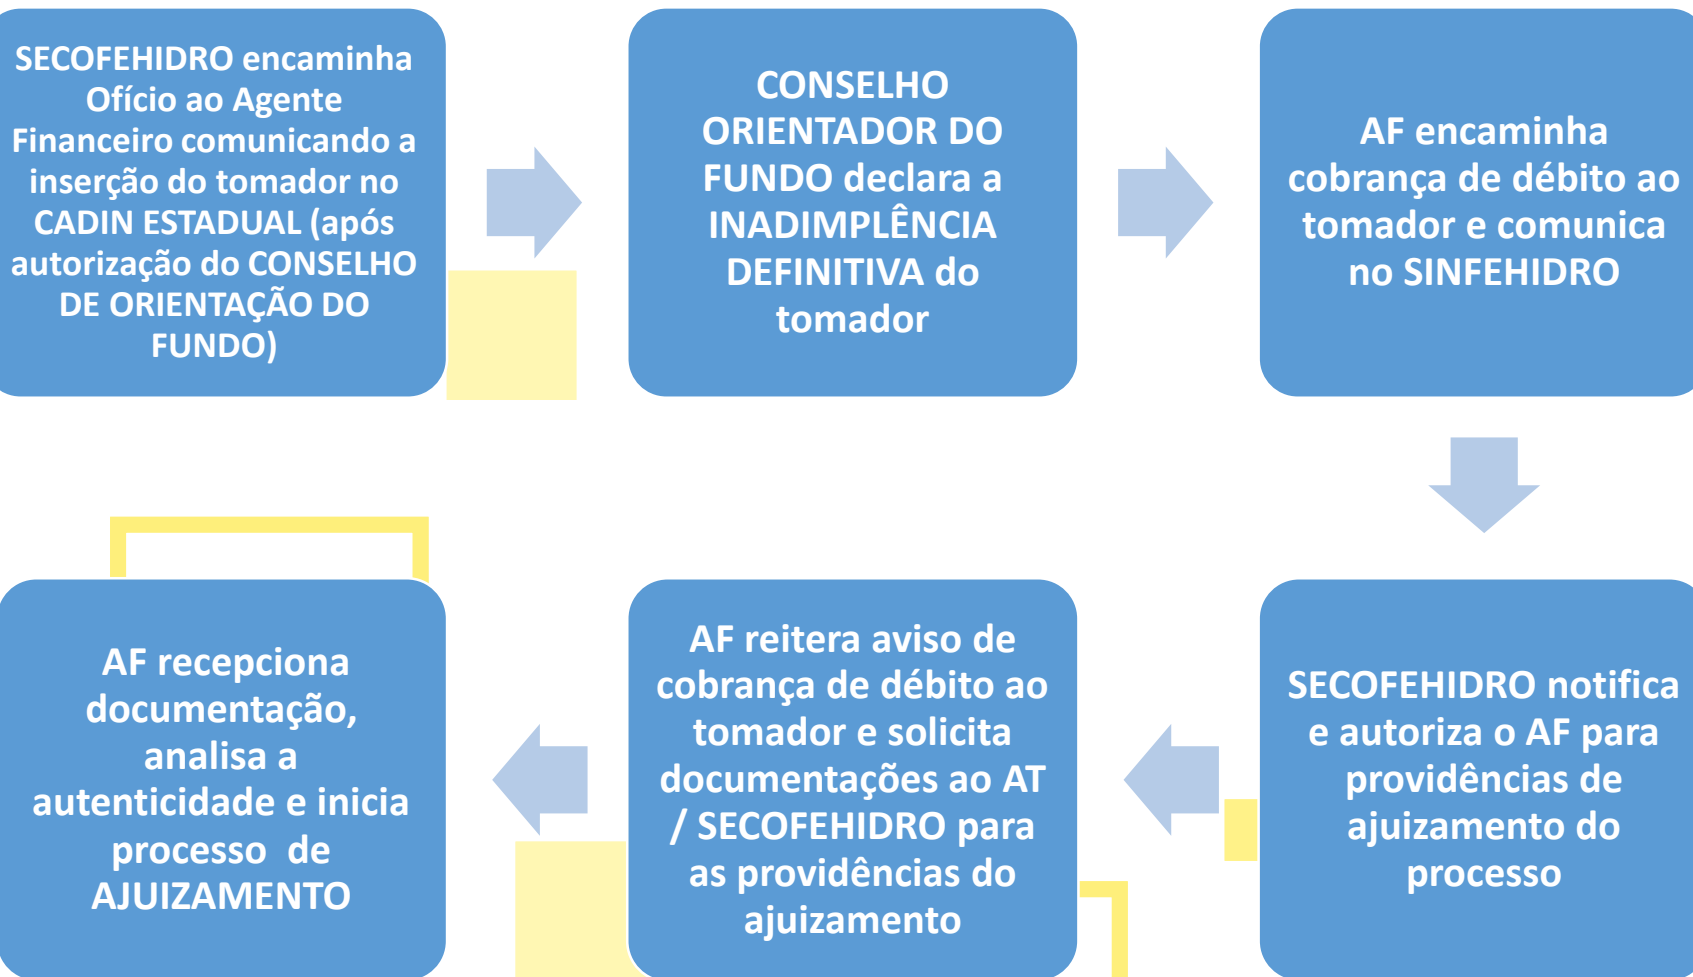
SECOFEHIDRO encaminha Ofício ao Agente Financeiro comunicando a inserção do tomador no CADIN ESTADUAL (após autorização do CONSELHO DE ORIENTAÇÃO DO FUNDO)

CONSELHO ORIENTADOR DO FUNDO declara a INADIMPLÊNCIA DEFINITIVA do tomador

AF encaminha cobrança de débito ao tomador e comunica no SINFEHIDRO

SECOFEHIDRO notifica e autoriza o AF para providências de ajuizamento do processo

AF reitera aviso de cobrança de débito ao tomador e solicita documentações ao AT / SECOFEHIDRO para as providências do ajuizamento

AF recepciona documentação, analisa a autenticidade e inicia processo de AJUIZAMENTO